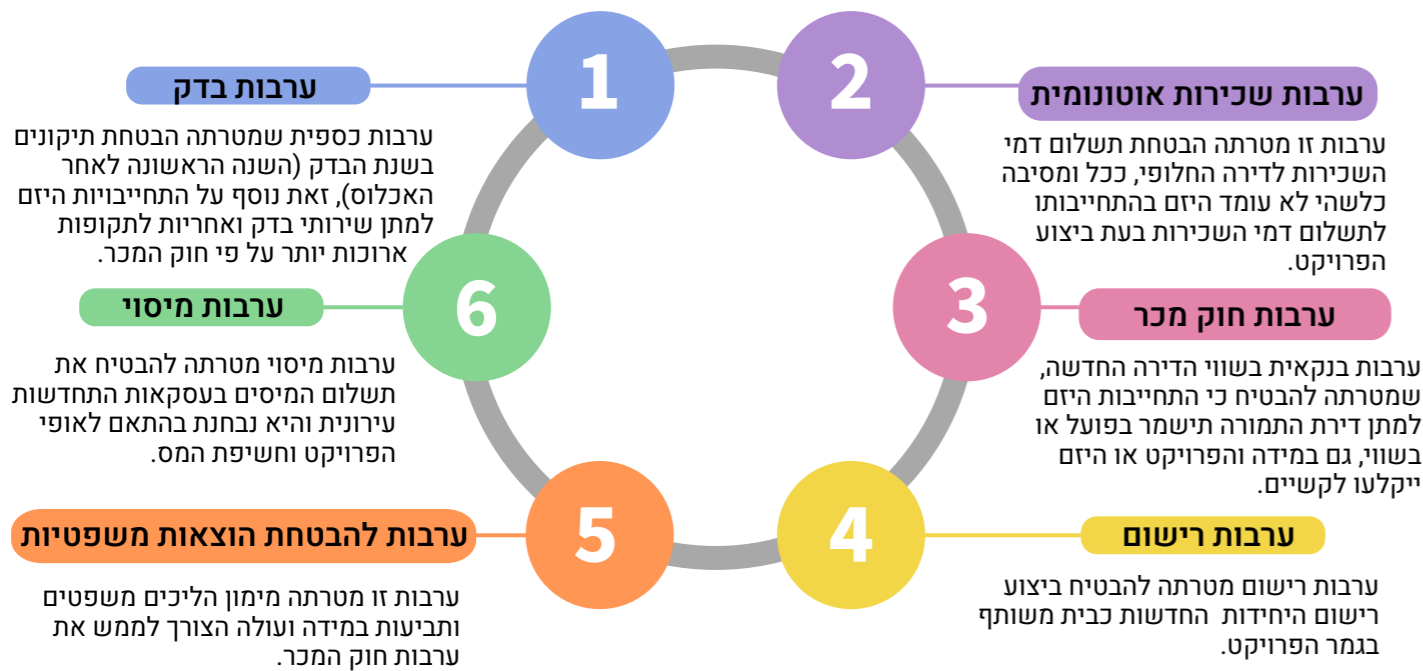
1

ערבות בדק

ערבות כספית שמטרתה הבטחת תיקונים בשנת הבדק (השנה הראשונה לאחר האכלוס), זאת נוסף על התחייבויות היזם למתן שירותי בדק ואחריות לתקופות ארוכות יותר על פי חוק המכר.

2

ערבות שכירות אוטונומית

ערבות זו מטרתה הבטחת תשלום דמי השכירות לדירה החלופי, ככל ומסיבה כלשהי לא עומד היזם בהתחייבותו לתשלום דמי השכירות בעת ביצוע הפרויקט.

3

ערבות חוק מכר

ערבות בנקאית בשווי הדירה החדשה, שמטרתה להבטיח כי התחייבות היזם למתן דירת התמורה תישמר בפועל או בשווי, גם במידה והפרויקט או היזם ייקלעו לקשיים.

4

ערבות רישום

ערבות רישום מטרתה להבטיח ביצוע רישום היחידות החדשות כבית משותף בגמר הפרויקט.

5

ערבות להבטחת הוצאות משפטיות

ערבות זו מטרתה מימון הליכים משפטים ותביעות במידה ועולה הצורך לממש את ערבות חוק המכר.

6

ערבות מיסוי

ערבות מיסוי מטרתה להבטיח את תשלום המיסים בעסקאות התחדשות עירונית והיא נבחנת בהתאם לאופי הפרויקט וחשיפת המס.